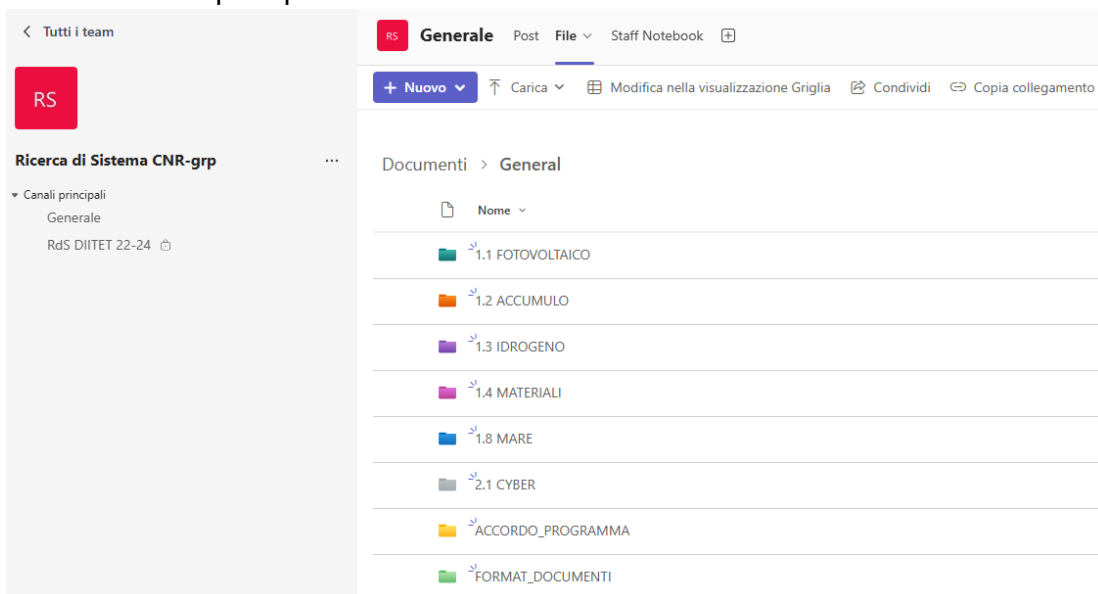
< Tutti i team

RS

Ricerca di Sistema CNR-grp ...

Canali principali
Generale
RdS DIITET 22-24

RS Generale Post File Staff Notebook +

+ Nuovo Carica Modifica nella visualizzazione Griglia Condividi Copia collegamento

Documenti > General

Nome

1.1 FOTOVOLTAICO
1.2 ACCUMULO
1.3 IDROGENO
1.4 MATERIALI
1.8 MARE
2.1 CYBER
ACCORDO_PROGRAMMA
FORMAT_DOCUMENTI